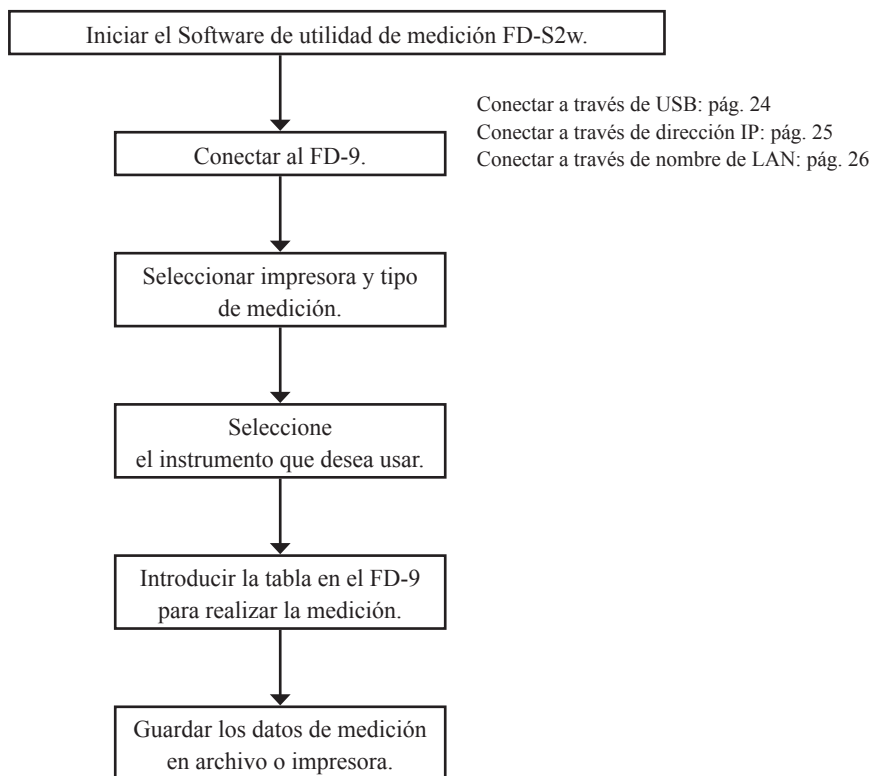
Iniciar el Software de utilidad de medición FD-S2w.

Conectar al FD-9.

Conectar a través de USB: pág. 24
Conectar a través de dirección IP: pág. 25
Conectar a través de nombre de LAN: pág. 26

Seleccionar impresora y tipo de medición.

Seleccione el instrumento que desea usar.

Introducir la tabla en el FD-9 para realizar la medición.

Guardar los datos de medición en archivo o impresora.